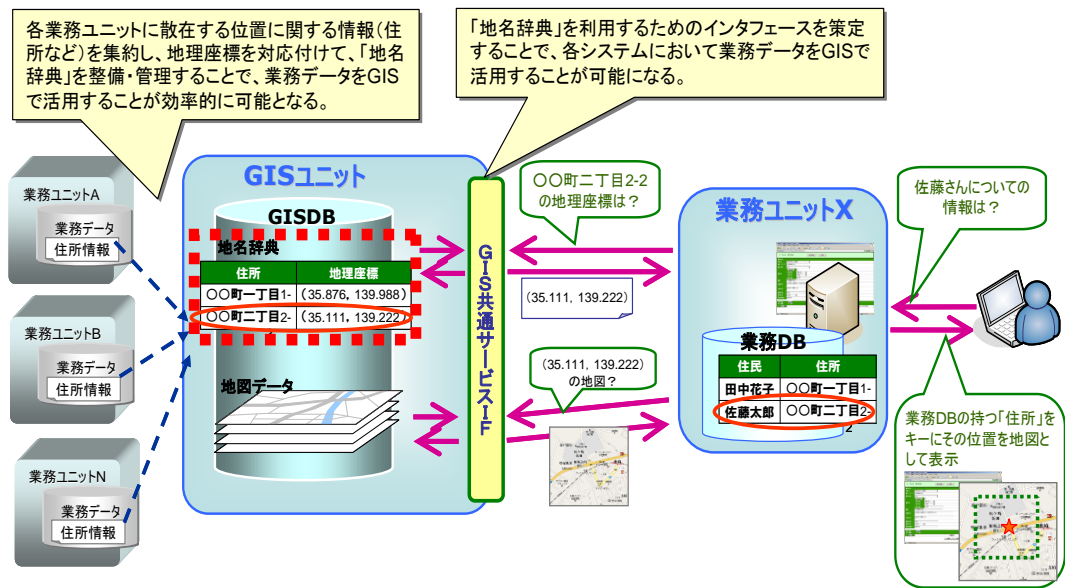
各業務ユニットに散在する位置に関する情報（住所など）を集約し、地理座標を対応付けて、「地名辞典」を整備・管理することで、業務データをGISで活用することが効率的に可能となる。

「地名辞典」を利用するためのインタフェースを策定することで、各システムにおいて業務データをGISで活用することが可能になる。

業務ユニットA
業務データ
住所情報

業務ユニットB
業務データ
住所情報

業務ユニットN
業務データ
住所情報

GISユニット
GISDB
地名辞典

| 住所 | 地理座標 |
|---|---|
| ○○町一丁目1- | (35.876, 139.988) |
| ○○町二丁目2- | (35.111, 139.222) |

地図データ

GIS共通サービスI/F

○○町二丁目2-2の地理座標は？

(35.111, 139.222)

(35.111, 139.222)の地図？

業務ユニットX
業務DB

| 住民 | 住所 |
|---|---|
| 田中花子 | ○○町一丁目1- |
| 佐藤太郎 | ○○町二丁目2-2 |

佐藤さんについての情報は？

業務DBの持つ「住所」をキーにその位置を地図として表示